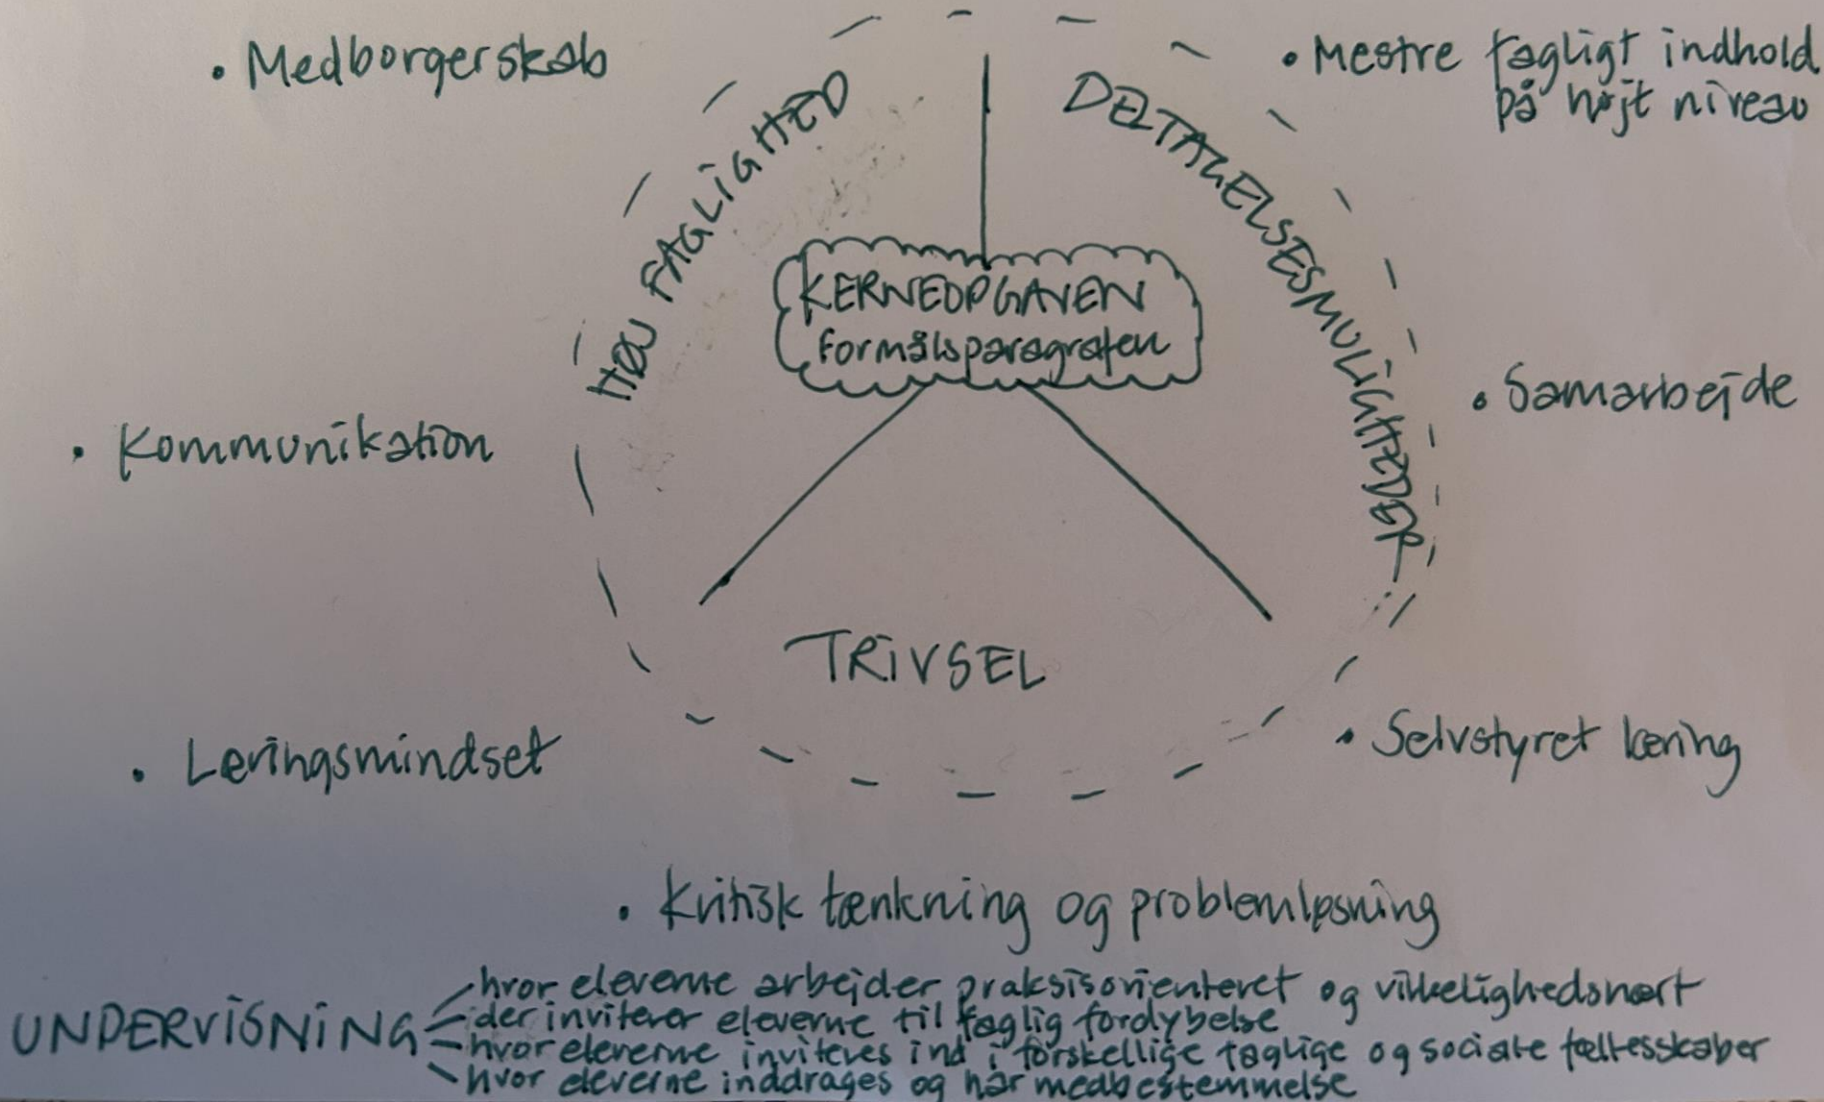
• Medborgerskab

• Mestre fagligt indhold på højt niveau

HØJ FAGLIGHED

DELTAGELSESMULIGHEDER

KERNEOPGAVEN
formålsparagrafen

• Samarbejde

• Kommunikation

TRIVSEL

• Læringsmindset

• Selvstyret læring

• Kritisk tænkning og problemløsning

UNDERVISNING
- hvor eleverne arbejder praksisorienteret og virkelighedsnært
- der inviterer eleverne til faglig fordybelse
- hvor eleverne inviteres ind i forskellige faglige og sociale fællesskaber
- hvor eleverne inddrages og har medbestemmelse